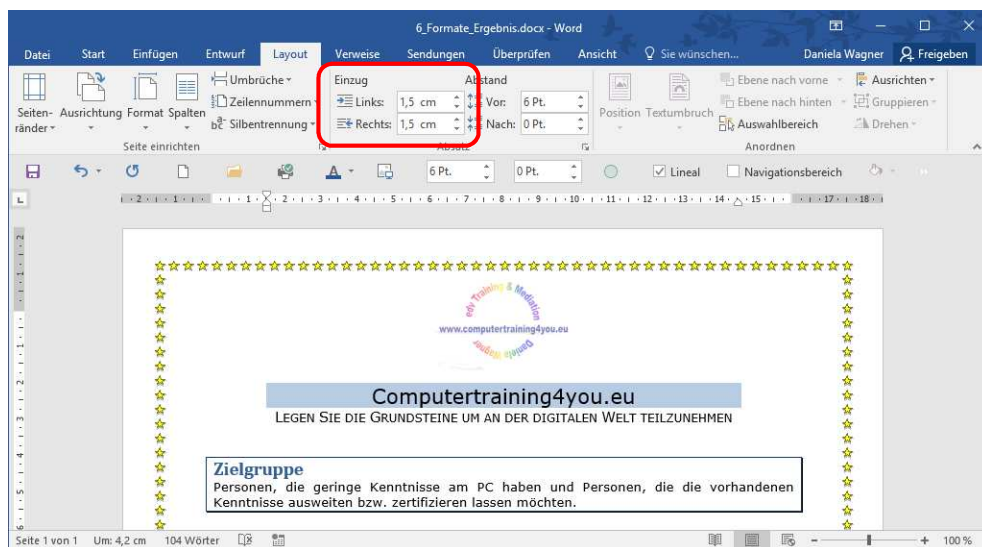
6_Formate_Ergebnis.docx - Word

Daniela Wagner

Freigeben

Datei Start Einfügen Entwurf Layout Verweise Sendungen Überprüfen Ansicht Sie wünschen...

Seitenränder Ausrichtung Format Spalten

Umbrüche

Zeilennummern

Silbentrennung

Seite einrichten

Einzug

Links: 1,5 cm

Rechts: 1,5 cm

Abstand

Vor: 6 Pt.

Nach: 0 Pt.

Absatz

Position Textumbruch

Ebene nach vorne

Ebene nach hinten

Auswahlbereich

Ausrichten

Gruppieren

Drehen

Anordnen

6 Pt. 0 Pt. Lineal Navigationsbereich

edv Training & Mediation

www.computertraining4you.eu

Daniela Wagner

Computertraining4you.eu

LEGEN SIE DIE GRUNDSTEINE UM AN DER DIGITALEN WELT TEILZUNEHMEN

Zielgruppe

Personen, die geringe Kenntnisse am PC haben und Personen, die die vorhandenen Kenntnisse ausweiten bzw. zertifizieren lassen möchten.

Seite 1 von 1 Um: 4,2 cm 104 Wörter

100 %